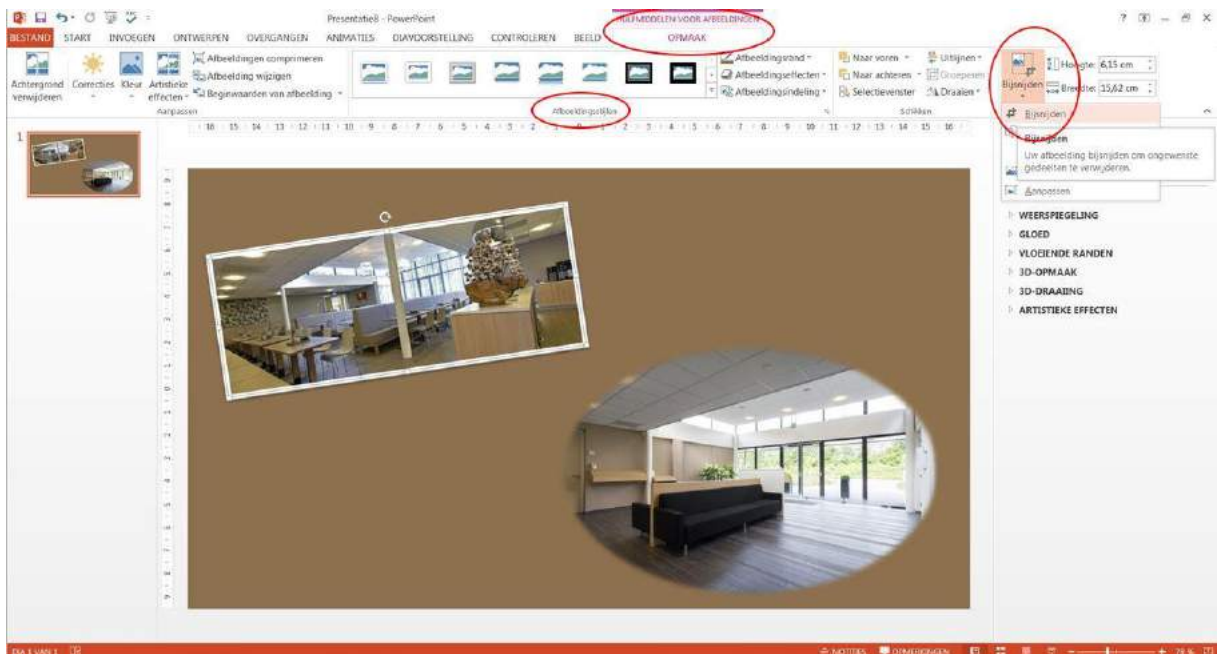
Presentatie8 - PowerPoint

HULPMIDDELEN VOOR AFBEELDINGEN

? – ✕

BESTAND START INVOEGEN ONTWERPEN OVERGANGEN ANIMATIES DIAVOORSTELLING CONTROLEREN BEELD OPMAAK

Achtergrond verwijderen Correcties Kleur Artistieke effecten

Afbeeldingen comprimeren
Afbeelding wijzigen
Beginwaarden van afbeelding

Aanpassen

Afbeeldingsrand
Afbeeldingseffecten
Afbeeldingsindeling

Afbeeldingsstijlen

Naar voren
Naar achteren
Selectievenster

Uitlijnen
Groeperen
Draaien

Schikken

Bijsnijden

Hoogte: 6,15 cm
Breedte: 15,62 cm

Bijsnijden

Bijsnijden
Uw afbeelding bijsnijden om ongewenste gedeelten te verwijderen.

Aanpassen

WEERSPIEGELING
GLOED
VLOEIENDE RANDEN
3D-OPMAAK
3D-DRAAIING
ARTISTIEKE EFFECTEN

1

DIA 1 VAN 1

NOTITIES OPMERKINGEN

78 %